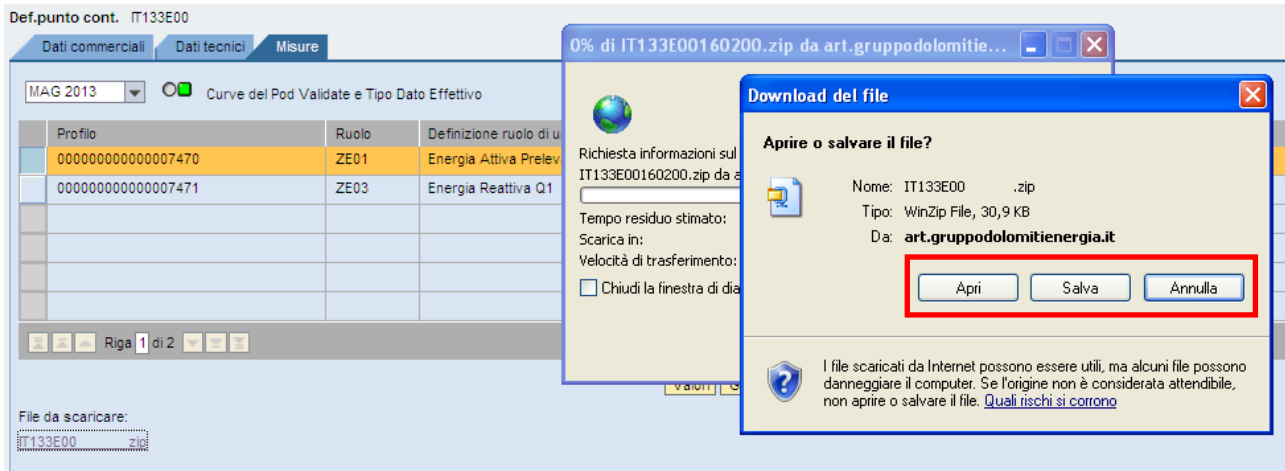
Def.punto cont. IT133E00

Dati commerciali | Dati tecnici | Misure

MAG 2013

Curve del Pod Validate e Tipo Dato Effettivo

| | Profilo | Ruolo | Definizione ruolo di u |
|---|---|---|---|
| | 000000000000007470 | ZE01 | Energia Attiva Prelev |
| | 000000000000007471 | ZE03 | Energia Reattiva Q1 |
| | | | |
| | | | |
| | | | |
| | | | |

Riga 1 di 2

File da scaricare:
IT133E00 zip

0% di IT133E00160200.zip da art.gruppodolomitie...

Richiesta informazioni sul
IT133E00160200.zip da a

Tempo residuo stimato:
Scarica in:
Velocità di trasferimento:
Chiudi la finestra di dia

Valori

Download del file

Aprire o salvare il file?

Nome: IT133E00 .zip
Tipo: WinZip File, 30,9 KB
Da: art.gruppodolomitienergia.it

Apri | Salva | Annulla

I file scaricati da Internet possono essere utili, ma alcuni file possono danneggiare il computer. Se l'origine non è considerata attendibile, non aprire o salvare il file. Quali rischi si corrono